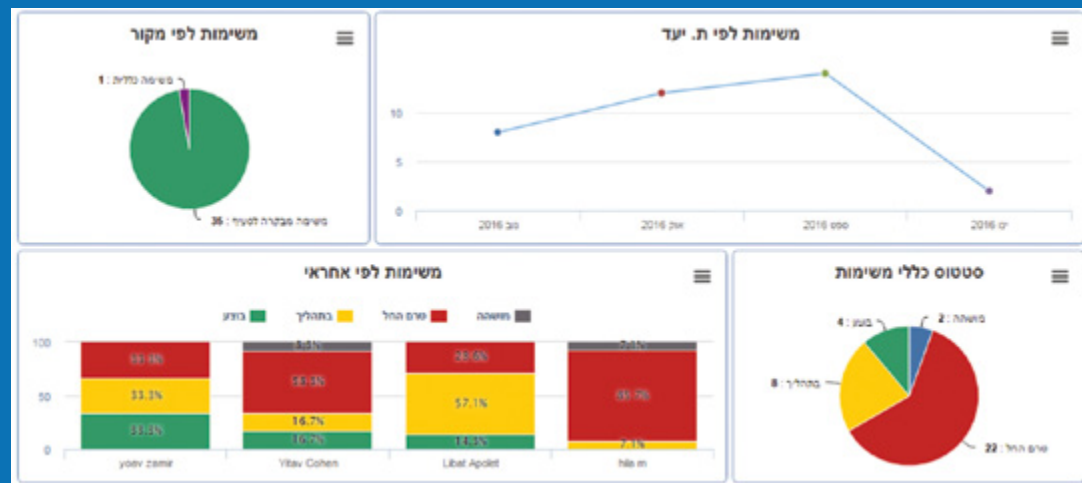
משימות לפי מקור

משימה נלוית : 1

משימה מבקרה לסעיף : 35

משימות לפי ת. יעד

10

5

0

נוב 2016

אוק 2016

ספט 2016

יוני 2016

משימות לפי אחראי

בוצע

בתהליך

טרם החל

מושהה

100

50

0

33.3%

33.3%

33.3%

5.6%

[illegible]

16.7%

16.7%

28.6%

57.1%

14.3%

7.1%

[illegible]

7.1%

yoav zamir

Yitav Cohen

Libat Apolot

hila m

סטטוס כללי משימות

מושהה : 2

בוצע : 4

בתהליך : 8

טרם החל : 22